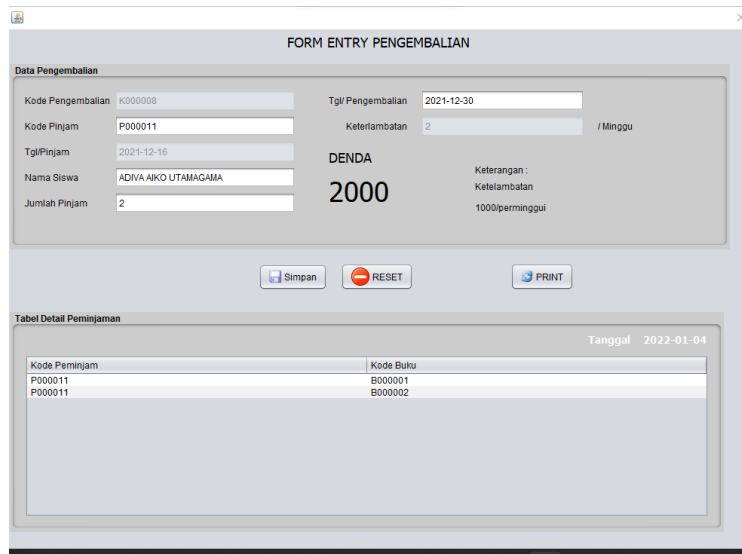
FORM ENTRY PENGEMBALIAN

Data Pengembalian

Kode Pengembalian K000008

Kode Pinjam P000011

Tgl/Pinjam 2021-12-16

Nama Siswa ADIVA AIKO UTAMAGAMA

Jumlah Pinjam 2

Tgl/ Pengembalian 2021-12-30

Keterlambatan 2 / Minggu

DENDA

2000

Keterangan :
Ketelambatan
1000/perminggui

Simpan RESET PRINT

Tabel Detail Peminjaman

Tanggal 2022-01-04

| Kode Peminjam | Kode Buku |
|---|---|
| P000011 | B000001 |
| P000011 | B000002 |